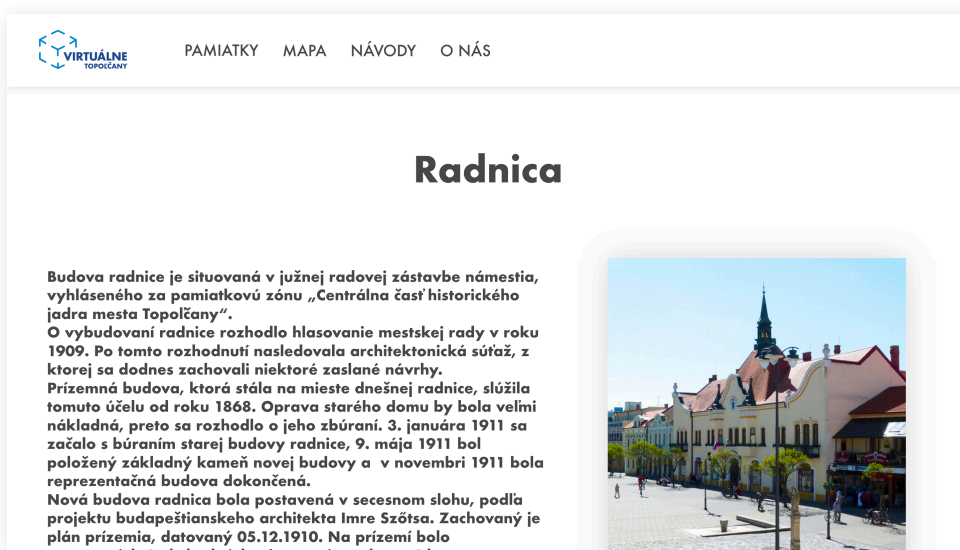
VIRTUÁLNE
TOPOĽČANY

PAMIATKY MAPA NÁVODY O NÁS

Radnica

Budova radnice je situovaná v južnej radovej zástavbe námestia, vyhláseného za pamiatkovú zónu „Centrálna časť historického jadra mesta Topoľčany".
O vybudovaní radnice rozhodlo hlasovanie mestskej rady v roku 1909. Po tomto rozhodnutí nasledovala architektonická súťaž, z ktorej sa dodnes zachovali niektoré zaslané návrhy.
Prízemná budova, ktorá stála na mieste dnešnej radnice, slúžila tomuto účelu od roku 1868. Oprava starého domu by bola veľmi nákladná, preto sa rozhodlo o jeho zbúraní. 3. januára 1911 sa začalo s búraním starej budovy radnice, 9. mája 1911 bol položený základný kameň novej budovy a v novembri 1911 bola reprezentačná budova dokončená.
Nová budova radnica bola postavená v secesnom slohu, podľa projektu budapeštianskeho architekta Imre Szőtsa. Zachovaný je plán prízemia, datovaný 05.12.1910. Na prízemí bolo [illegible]